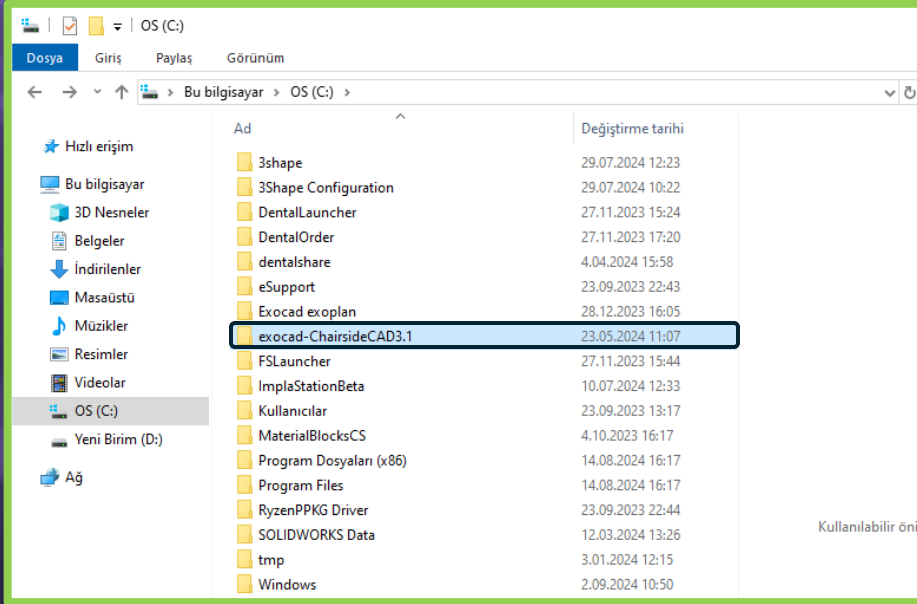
OS (C:)

Dosya Giriş Paylaş Görünüm

Bu bilgisayar > OS (C:) >

Hızlı erişim
Bu bilgisayar
3D Nesneler
Belgeler
İndirilenler
Masaüstü
Müzikler
Resimler
Videolar
OS (C:)
Yeni Birim (D:)
Ağ

| Ad | Değiştirme tarihi |
|---|---|
| 3shape | 29.07.2024 12:23 |
| 3Shape Configuration | 29.07.2024 10:22 |
| DentalLauncher | 27.11.2023 15:24 |
| DentalOrder | 27.11.2023 17:20 |
| dentalshare | 4.04.2024 15:58 |
| eSupport | 23.09.2023 22:43 |
| Exocad exoplan | 28.12.2023 16:05 |
| exocad-ChairsideCAD3.1 | 23.05.2024 11:07 |
| FSLauncher | 27.11.2023 15:44 |
| ImplaStationBeta | 10.07.2024 12:33 |
| Kullanıcılar | 23.09.2023 13:17 |
| MaterialBlocksCS | 4.10.2023 16:17 |
| Program Dosyaları (x86) | 14.08.2024 16:17 |
| Program Files | 14.08.2024 16:17 |
| RyzenPPKG Driver | 23.09.2023 22:44 |
| SOLIDWORKS Data | 12.03.2024 13:26 |
| tmp | 3.01.2024 12:15 |
| Windows | 2.09.2024 10:50 |

Kullanılabilir öni